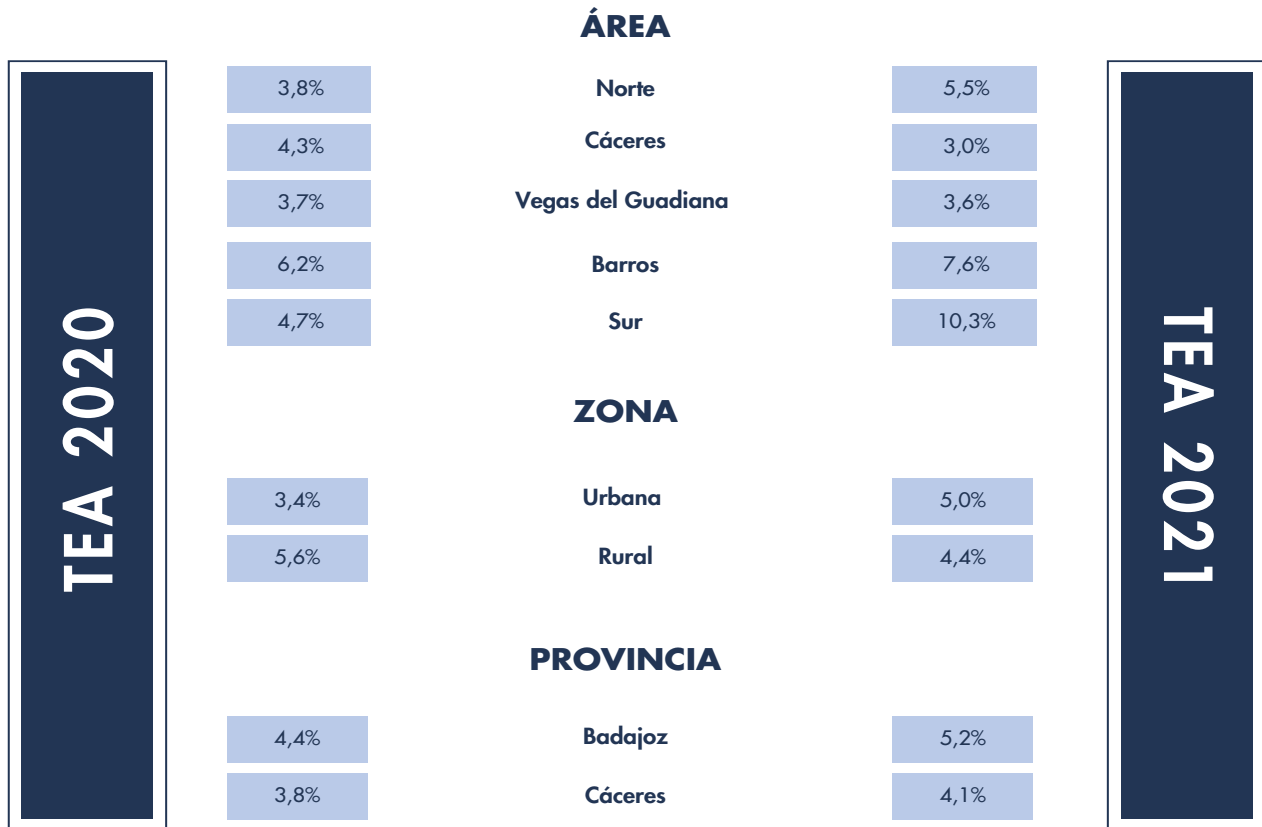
ÁREA

TEA 2020

TEA 2021

| TEA 2020 | | TEA 2021 |
|---|---|---|
| 3,8% | Norte | 5,5% |
| 4,3% | Cáceres | 3,0% |
| 3,7% | Vegas del Guadiana | 3,6% |
| 6,2% | Barros | 7,6% |
| 4,7% | Sur | 10,3% |

ZONA

| TEA 2020 | | TEA 2021 |
|---|---|---|
| 3,4% | Urbana | 5,0% |
| 5,6% | Rural | 4,4% |

PROVINCIA

| TEA 2020 | | TEA 2021 |
|---|---|---|
| 4,4% | Badajoz | 5,2% |
| 3,8% | Cáceres | 4,1% |